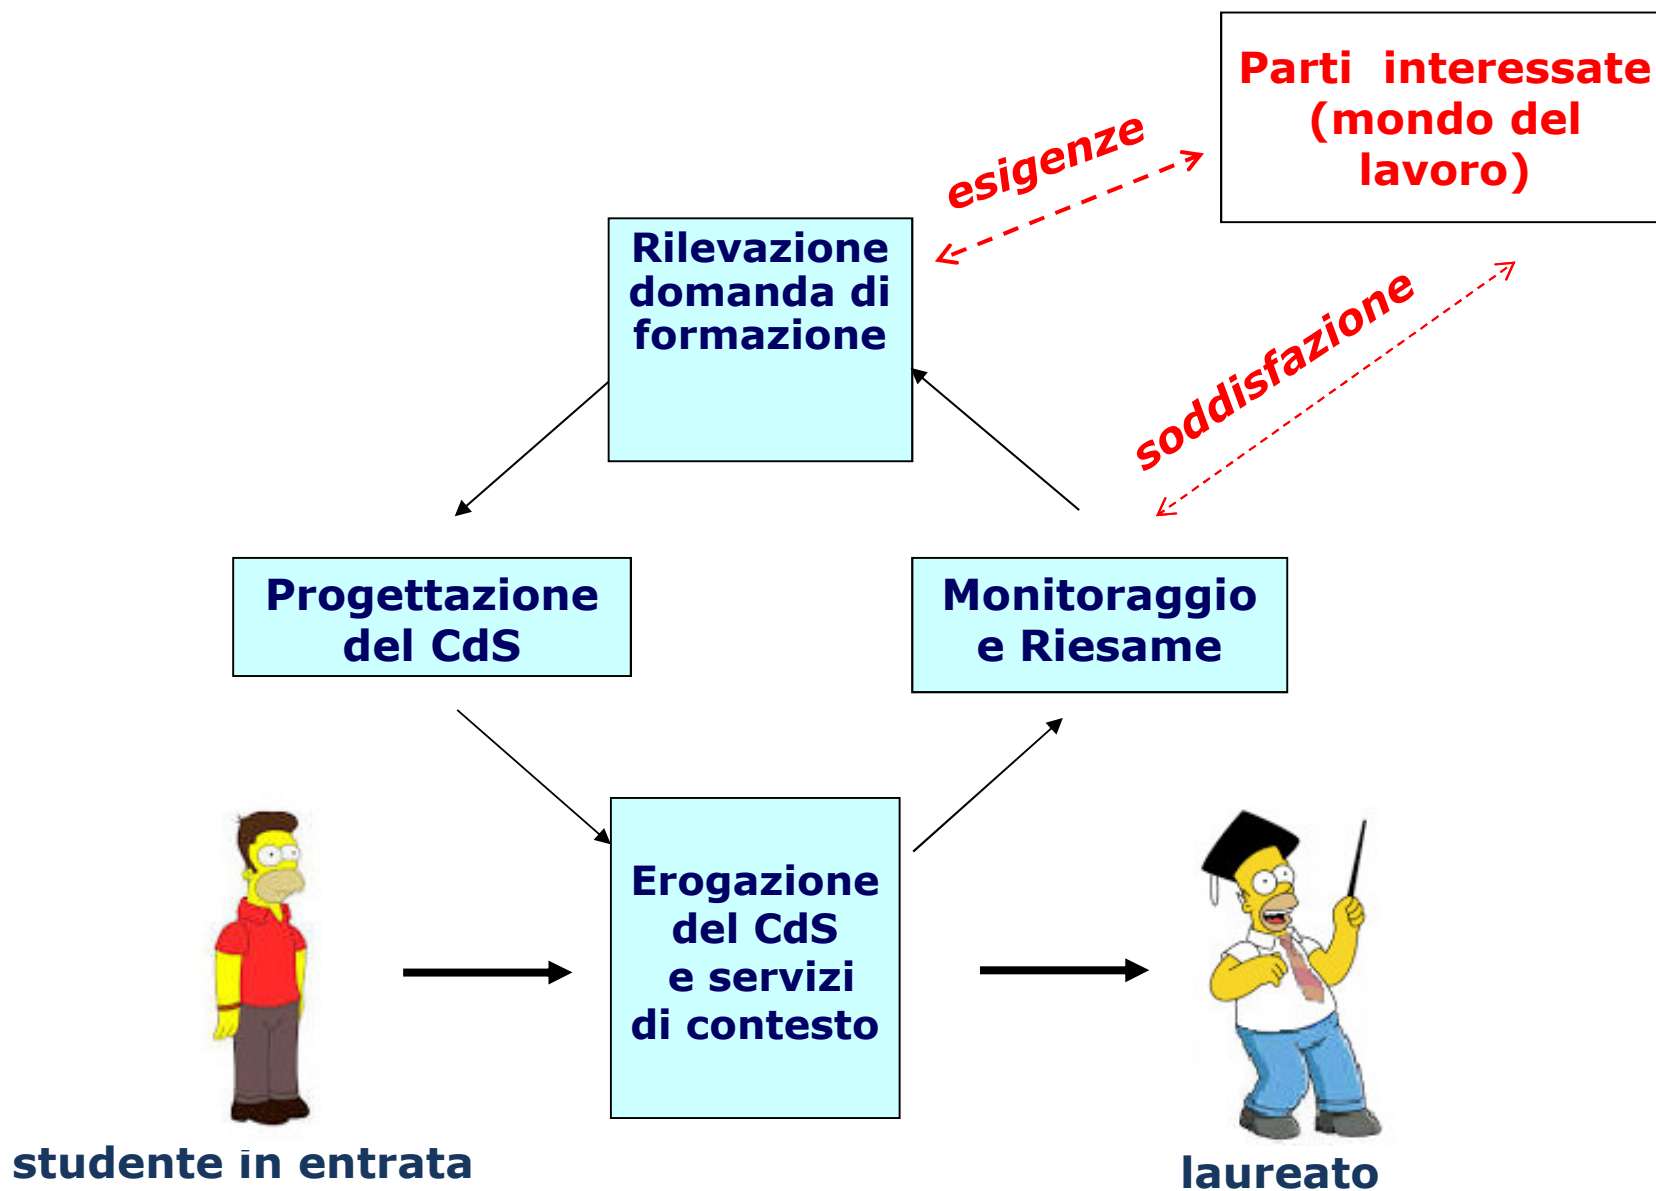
Parti interessate (mondo del lavoro)

esigenze

Rilevazione domanda di formazione

soddisfazione

Progettazione del CdS

Monitoraggio e Riesame

Erogazione del CdS e servizi di contesto

studente in entrata

laureato